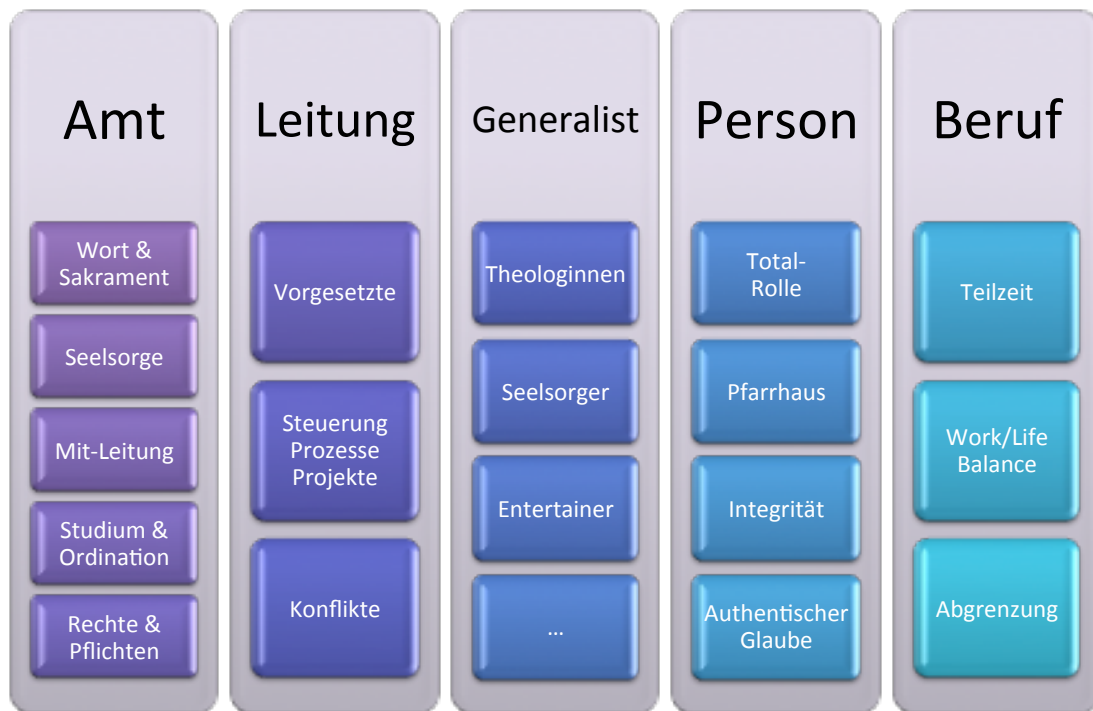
Amt

Wort & Sakrament

Seelsorge

Mit-Leitung

Studium & Ordination

Rechte & Pflichten

Leitung

Vorgesetzte

Steuerung Prozesse Projekte

Konflikte

Generalist

Theologinnen

Seelsorger

Entertainer

...

Person

Total-Rolle

Pfarrhaus

Integrität

Authentischer Glaube

Beruf

Teilzeit

Work/Life Balance

Abgrenzung